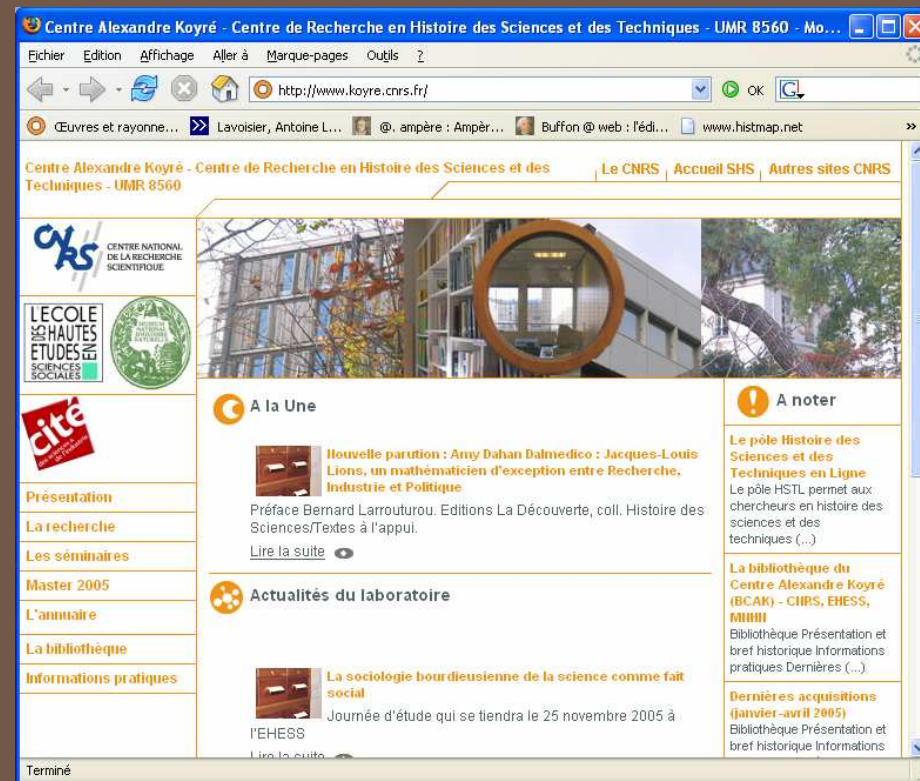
Centre Alexandre Koyré - Centre de Recherche en Histoire des Sciences et des Techniques - UMR 8560 - Mo...

Fichier Edition Affichage Aller à Marque-pages Outils ?

http://www.koyre.cnrs.fr/ OK

Œuvres et rayonne... Lavoisier, Antoine L... @. ampère : Ampèr... Buffon @ web : l'édi... www.histmap.net »

Centre Alexandre Koyré - Centre de Recherche en Histoire des Sciences et des Techniques - UMR 8560

Le CNRS | Accueil SHS | Autres sites CNRS

CNRS CENTRE NATIONAL DE LA RECHERCHE SCIENTIFIQUE

L'ECOLE DES HAUTES ETUDES EN SCIENCES SOCIALES

MUSEUM NATIONAL D'HISTOIRE NATURELLE

cité des sciences et de l'industrie

Présentation
La recherche
Les séminaires
Master 2005
L'annuaire
La bibliothèque
Informations pratiques

A la Une

Nouvelle parution : Amy Dahan Dalmedico : Jacques-Louis Lions, un mathématicien d'exception entre Recherche, Industrie et Politique

Préface Bernard Larrouturou. Editions La Découverte, coll. Histoire des Sciences/Textes à l'appui.

Lire la suite

Actualités du laboratoire

La sociologie bourdieusienne de la science comme fait social

Journée d'étude qui se tiendra le 25 novembre 2005 à l'EHESS

Lire la suite

A noter

Le pôle Histoire des Sciences et des Techniques en Ligne
Le pôle HSTL permet aux chercheurs en histoire des sciences et des techniques (...)

La bibliothèque du Centre Alexandre Koyré (BCAK) - CNRS, EHESS, MNHN
Bibliothèque Présentation et bref historique Informations pratiques Dernières (...)

Dernières acquisitions (janvier-avril 2005)
Bibliothèque Présentation et bref historique Informations

Terminé